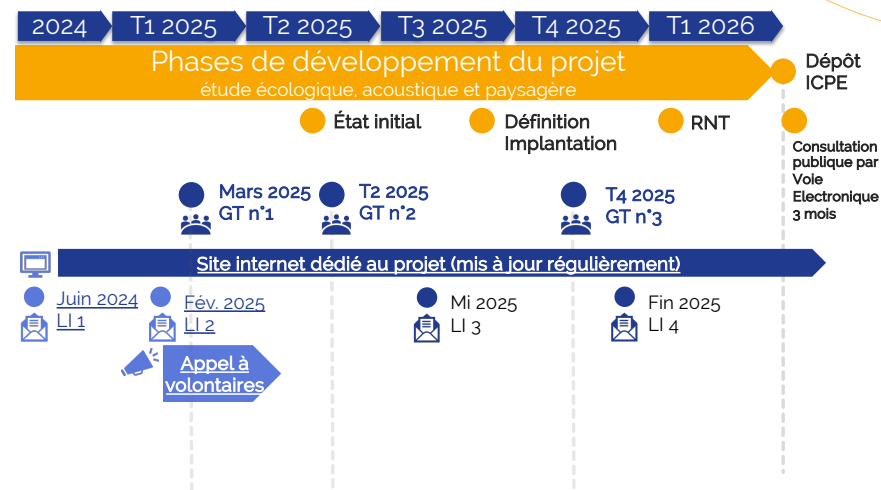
2024 T1 2025 T2 2025 T3 2025 T4 2025 T1 2026

Phases de développement du projet
étude écologique, acoustique et paysagère

Dépôt ICPE

État initial
Définition Implantation
RNT
Consultation publique par Voie Electronique 3 mois

Mars 2025 GT n°1
T2 2025 GT n°2
T4 2025 GT n°3

Site internet dédié au projet (mis à jour régulièrement)

Juin 2024 LI 1
Fév. 2025 LI 2
Mi 2025 LI 3
Fin 2025 LI 4

Appel à volontaires